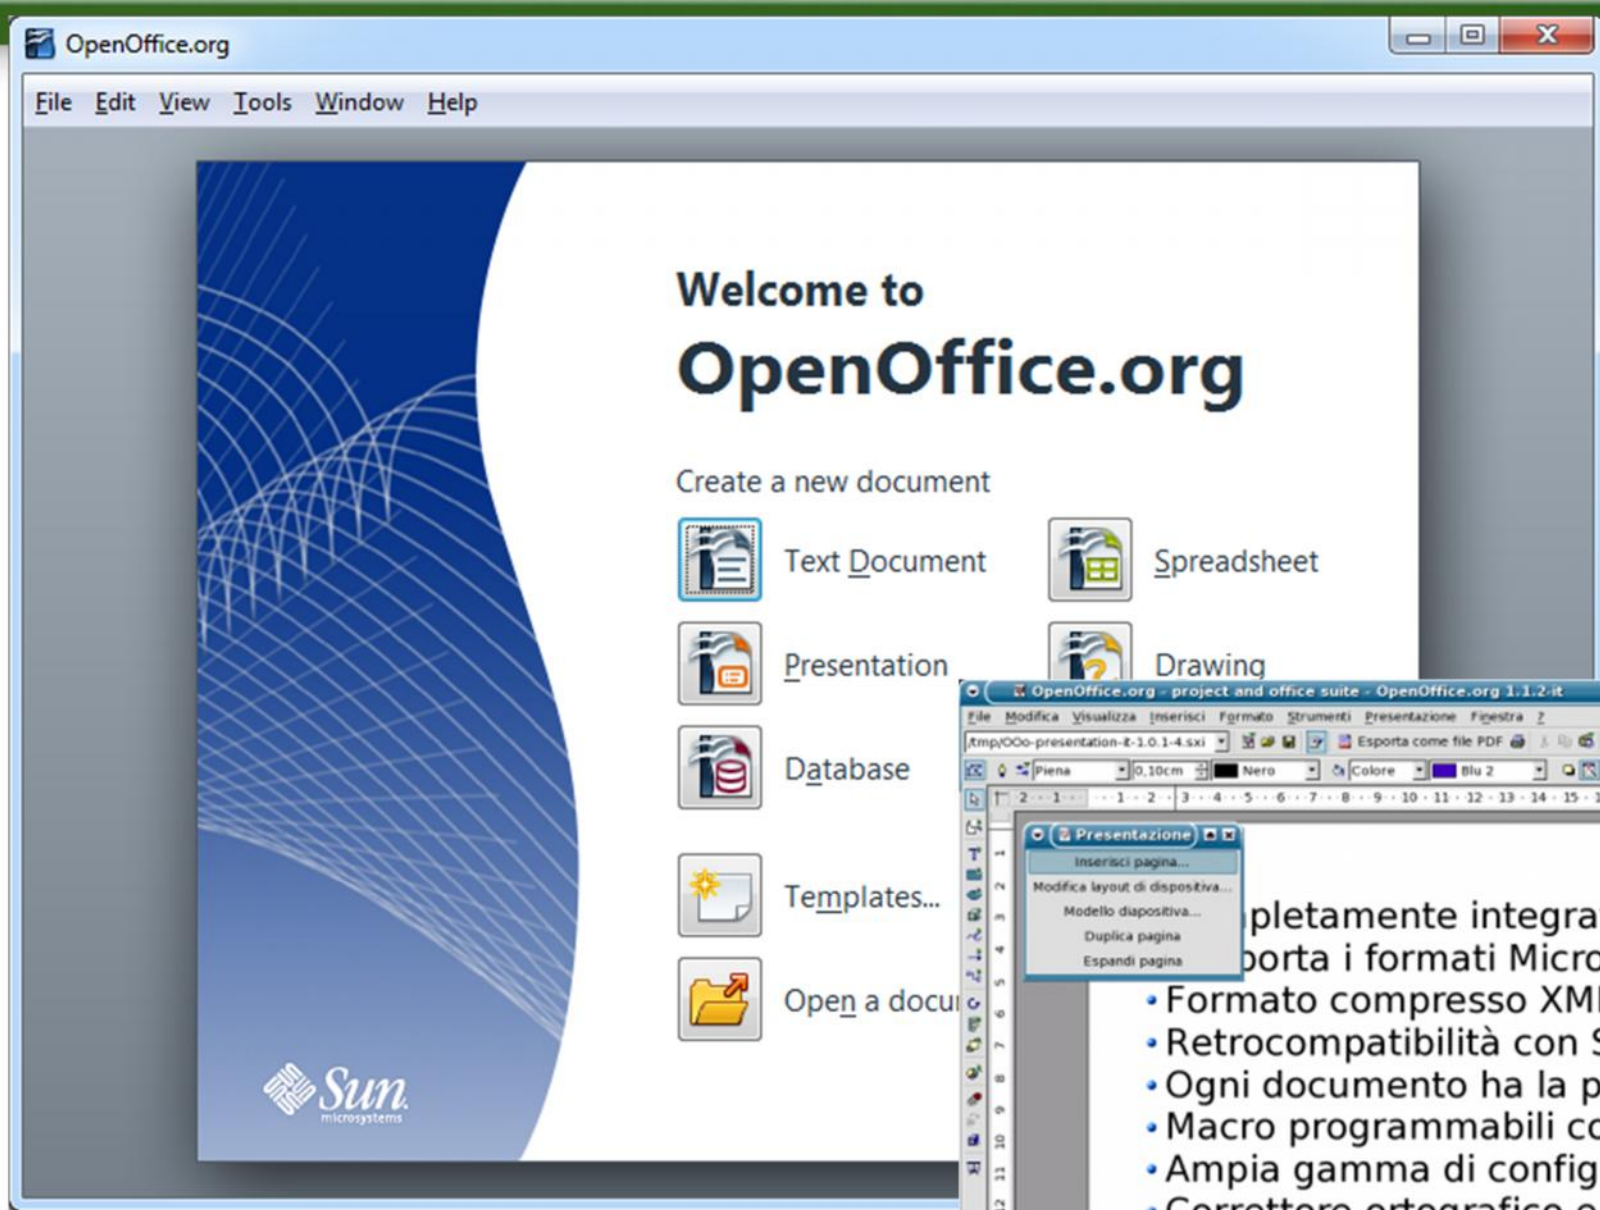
OpenOffice.org

File Edit View Tools Window Help

Welcome to
OpenOffice.org

Create a new document

Text Document
Spreadsheet
Presentation
Drawing
Database
Templates...
Open a docu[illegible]

Sun microsystems

OpenOffice.org - project and office suite - OpenOffice.org 1.1.2-it

File Modifica Visualizza Inserisci Formato Strumenti Presentazione Finestra ?

/tmp/OOo-presentation-it-1.0.1-4.sxi
Esporta come file PDF

Piena
0,10cm
Nero
Colore
Blu 2

Presentazione
Inserisci pagina...
Modifica layout di dispositiva...
Modello diapositiva...
Duplica pagina
Espandi pagina

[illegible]pletamente integra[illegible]
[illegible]porta i formati Micro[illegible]
• Formato compresso XM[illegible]
• Retrocompatibilità con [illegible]
• Ogni documento ha la p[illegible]
• Macro programmabili c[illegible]
• Ampia gamma di config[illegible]
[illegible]